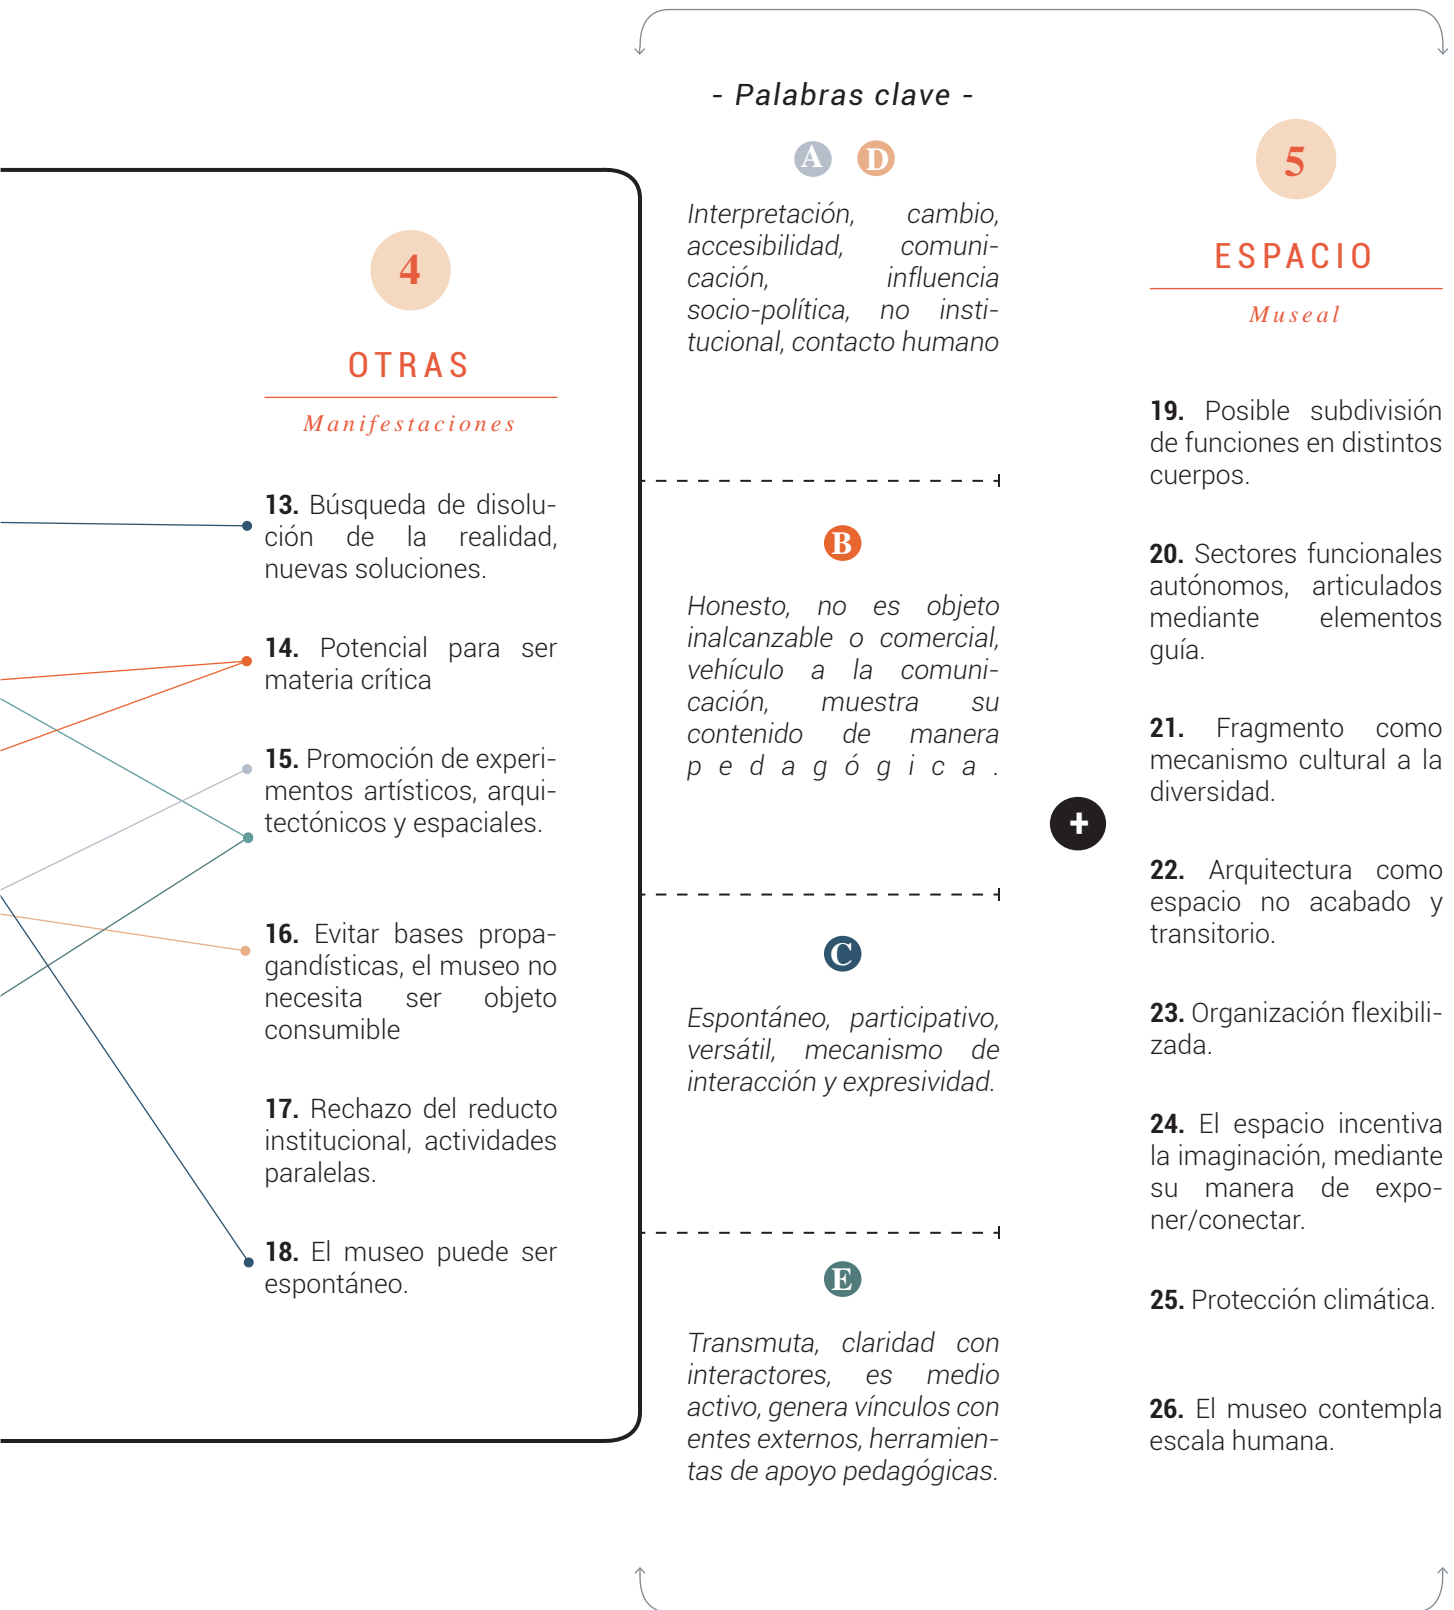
4

OTRAS

Manifestaciones

13. Búsqueda de disolución de la realidad, nuevas soluciones.

14. Potencial para ser materia crítica

15. Promoción de experimentos artísticos, arquitectónicos y espaciales.

16. Evitar bases propagandísticas, el museo no necesita ser objeto consumible

17. Rechazo del reducto institucional, actividades paralelas.

18. El museo puede ser espontáneo.

- Palabras clave -

A D

Interpretación, cambio, accesibilidad, comunicación, influencia socio-política, no institucional, contacto humano

B

Honesto, no es objeto inalcanzable o comercial, vehículo a la comunicación, muestra su contenido de manera pedagógica.

C

Espontáneo, participativo, versátil, mecanismo de interacción y expresividad.

E

Transmuta, claridad con interactores, es medio activo, genera vínculos con entes externos, herramientas de apoyo pedagógicas.

+

5

ESPACIO

Museal

19. Posible subdivisión de funciones en distintos cuerpos.

20. Sectores funcionales autónomos, articulados mediante elementos guía.

21. Fragmento como mecanismo cultural a la diversidad.

22. Arquitectura como espacio no acabado y transitorio.

23. Organización flexibilizada.

24. El espacio incentiva la imaginación, mediante su manera de exponer/conectar.

25. Protección climática.

26. El museo contempla escala humana.